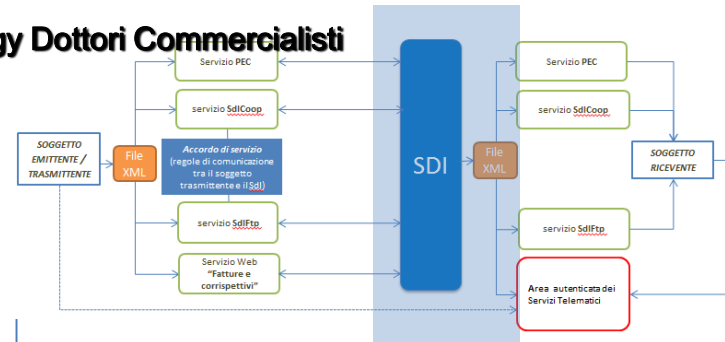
gy Dottori Commercialisti

Servizio PEC

servizio SdICoop

SOGGETTO EMITTENTE / TRASMITTENTE

File XML

Accordo di servizio (regole di comunicazione tra il soggetto trasmittente e il SdI)

servizio SdIFtp

Servizio Web "Fatture e corrispettivi"

SDI

File XML

Servizio PEC

servizio SdICoop

SOGGETTO RICEVENTE

servizio SdIFtp

Area autenticata dei Servizi Telematici